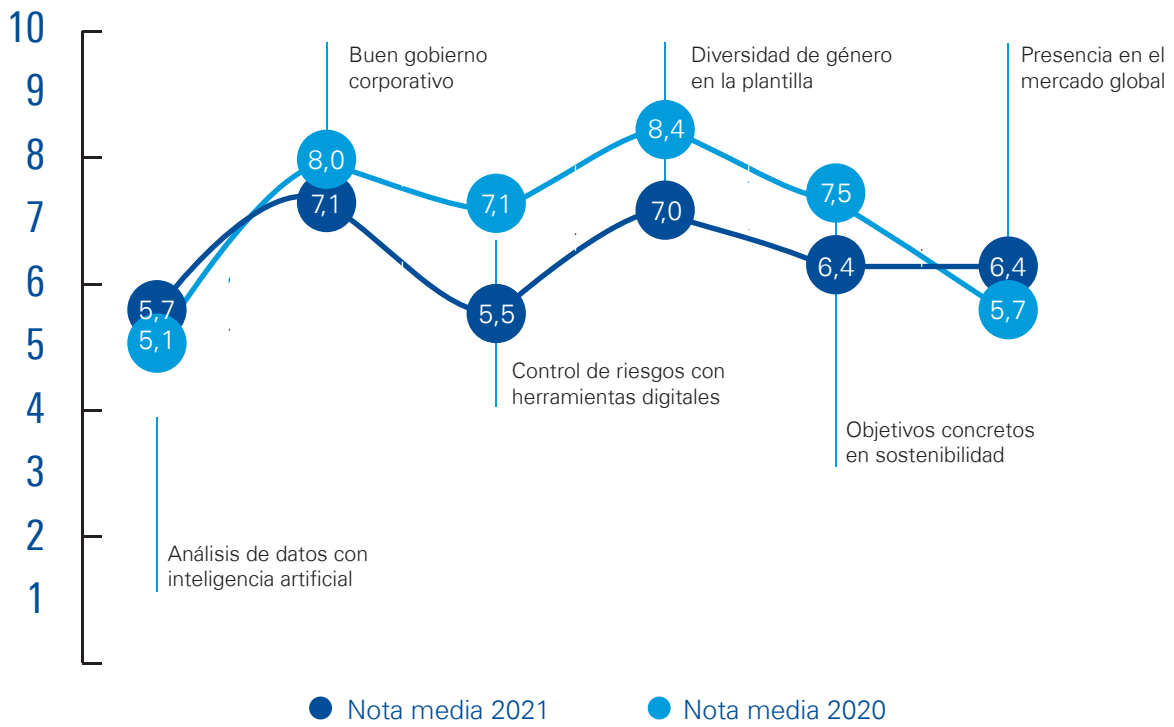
10
9
8
7
6
5
4
3
2
1

Buen gobierno corporativo

Diversidad de género en la plantilla

Presencia en el mercado global

8,0
7,1
7,1
8,4
7,0
7,5
5,7
5,1
5,5
6,4
6,4
5,7

Control de riesgos con herramientas digitales

Objetivos concretos en sostenibilidad

Análisis de datos con inteligencia artificial

Nota media 2021
Nota media 2020